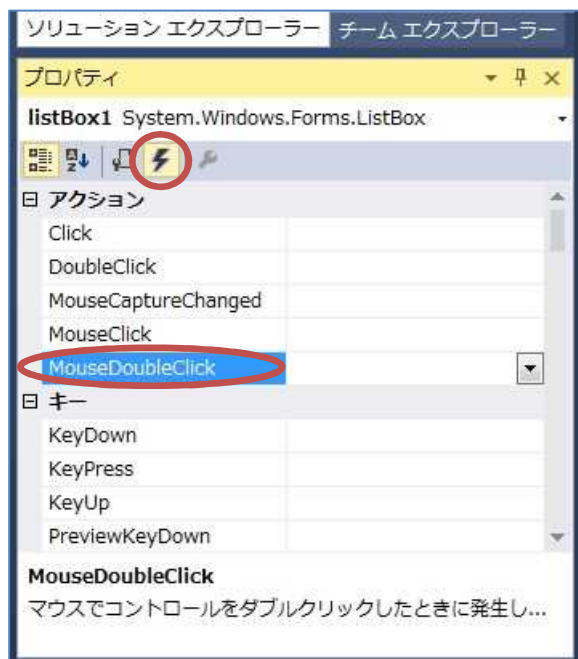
ソリューション エクスプローラー チーム エクスプローラー

プロパティ

listBox1 System.Windows.Forms.ListBox

⊟ アクション

Click

DoubleClick

MouseCaptureChanged

MouseClick

MouseDoubleClick

⊟ キー

KeyDown

KeyPress

KeyUp

PreviewKeyDown

MouseDoubleClick

マウスでコントロールをダブルクリックしたときに発生し...